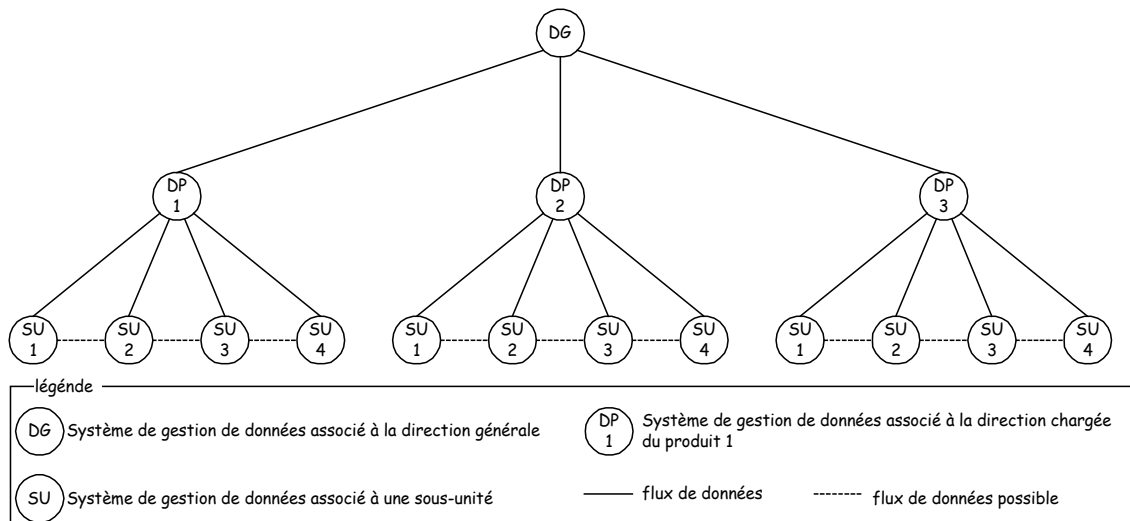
DG

DP 1

DP 2

DP 3

SU 1 SU 2 SU 3 SU 4

SU 1 SU 2 SU 3 SU 4

SU 1 SU 2 SU 3 SU 4

légénde

DG Système de gestion de données associé à la direction générale

DP 1 Système de gestion de données associé à la direction chargée du produit 1

SU Système de gestion de données associé à une sous-unité

flux de données

flux de données possible